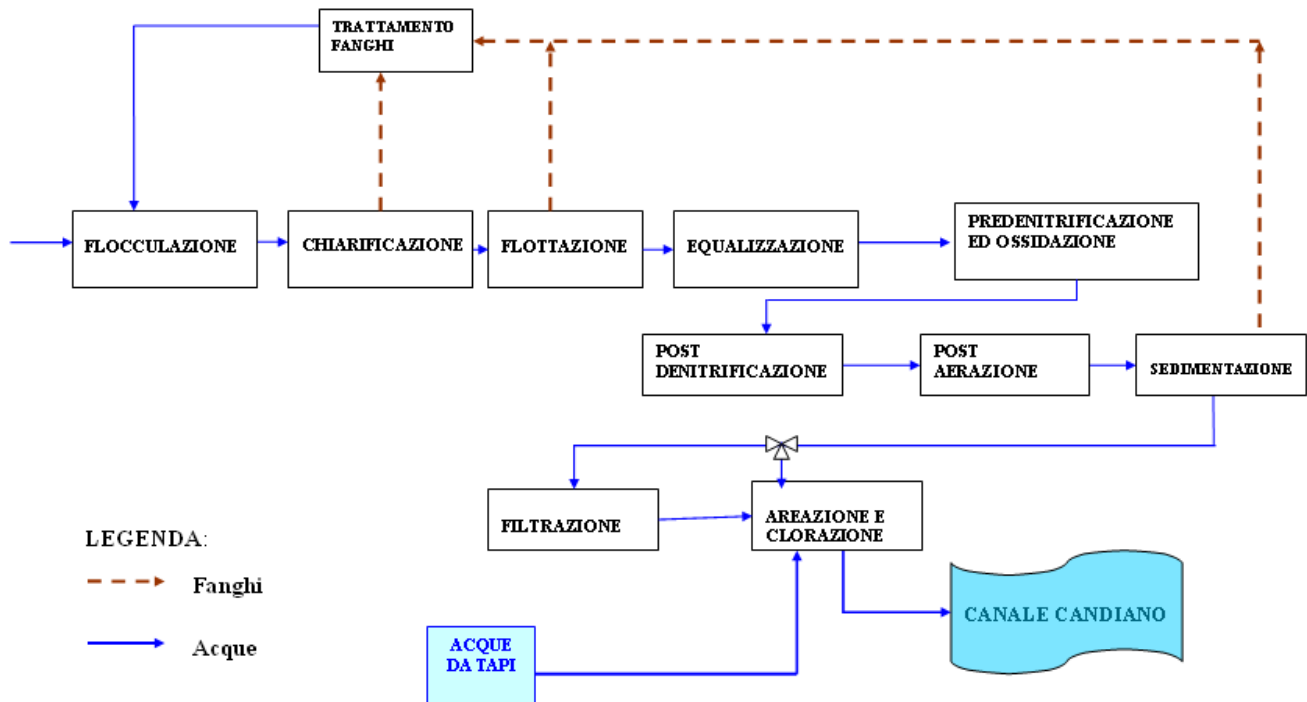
TRATTAMENTO FANGHI

FLOCCULAZIONE

CHIARIFICAZIONE

FLOTTAZIONE

EQUALIZZAZIONE

PREDENITRIFICAZIONE ED OSSIDAZIONE

POST DENITRIFICAZIONE

POST AERAZIONE

SEDIMENTAZIONE

FILTRAZIONE

AREAZIONE E CLORAZIONE

LEGENDA:

Fanghi

Acque

ACQUE DA TAPI

CANALE CANDIANO